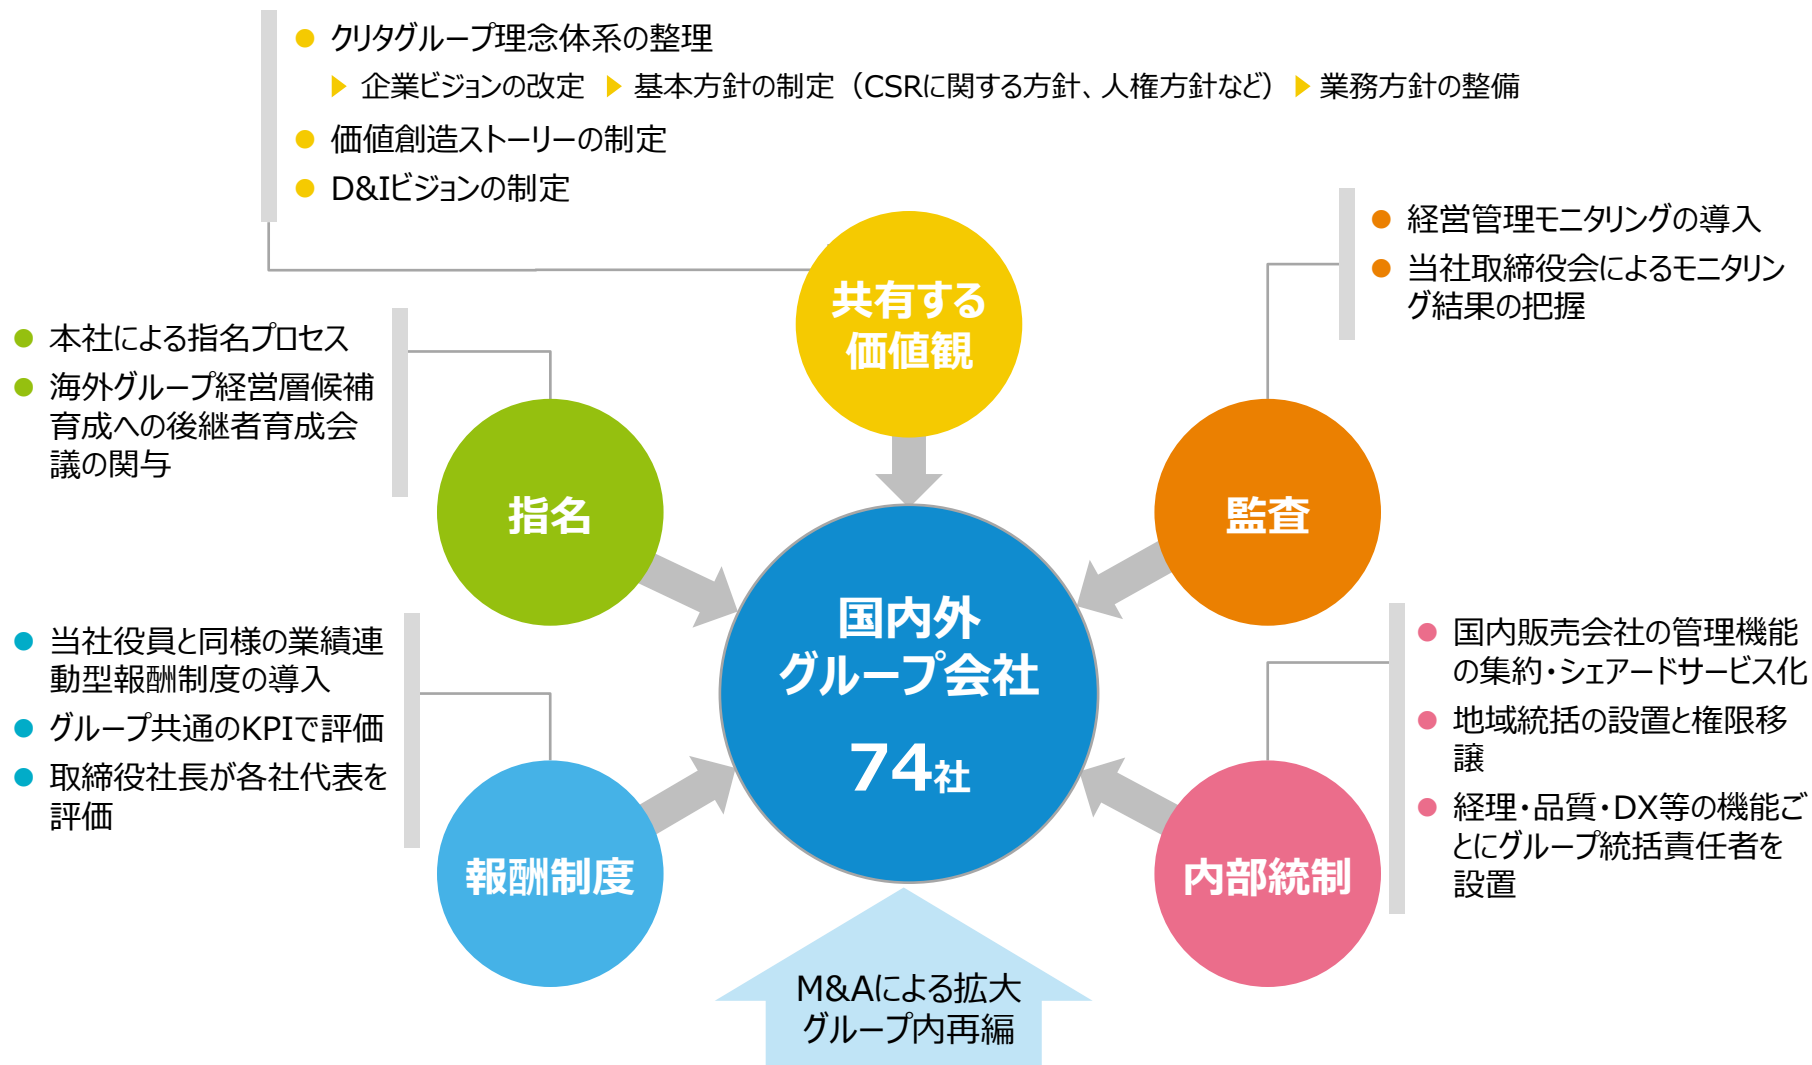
● クリタグループ理念体系の整理
▶ 企業ビジョンの改定 ▶ 基本方針の制定（CSRに関する方針、人権方針など） ▶ 業務方針の整備
● 価値創造ストーリーの制定
● D&Iビジョンの制定

● 経営管理モニタリングの導入
● 当社取締役会によるモニタリング結果の把握

共有する価値観

● 本社による指名プロセス
● 海外グループ経営層候補育成への後継者育成会議の関与

指名

監査

国内外グループ会社
74社

● 当社役員と同様の業績連動型報酬制度の導入
● グループ共通のKPIで評価
● 取締役社長が各社代表を評価

● 国内販売会社の管理機能の集約・シェアードサービス化
● 地域統括の設置と権限移譲
● 経理・品質・DX等の機能ごとにグループ統括責任者を設置

報酬制度

内部統制

M&Aによる拡大
グループ内再編